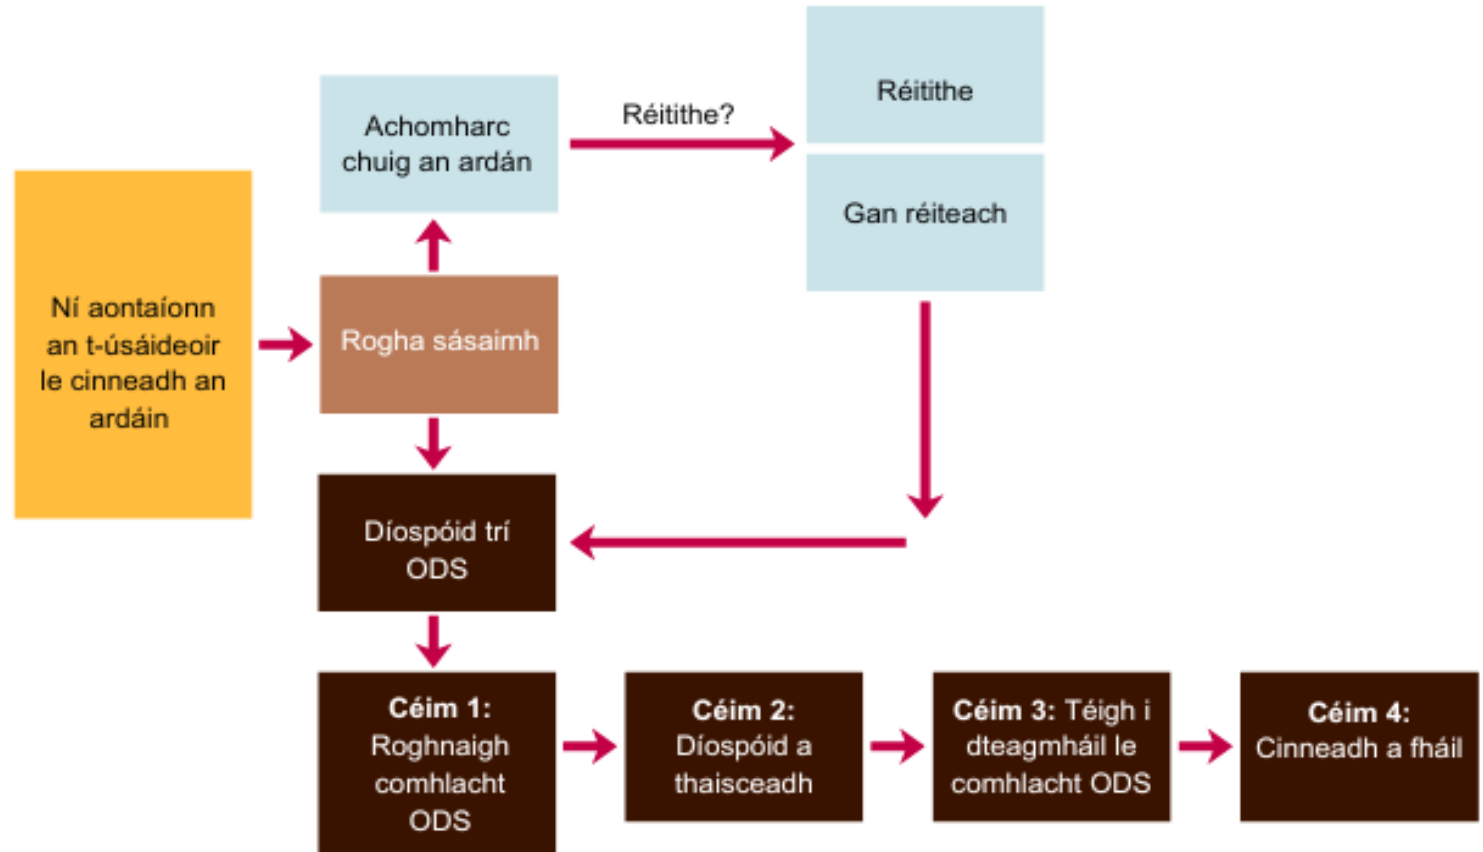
Ní aontaíonn an t-úsáideoir le cinneadh an ardáin

Achomharc chuig an ardán

Réitithe?

Réitithe

Gan réiteach

Rogha sásaimh

Díospóid trí ODS

**Céim 1:** Roghnaigh comhlacht ODS

**Céim 2:** Díospóid a thaisceadh

**Céim 3:** Téigh i dteagmháil le comhlacht ODS

**Céim 4:** Cinneadh a fháil